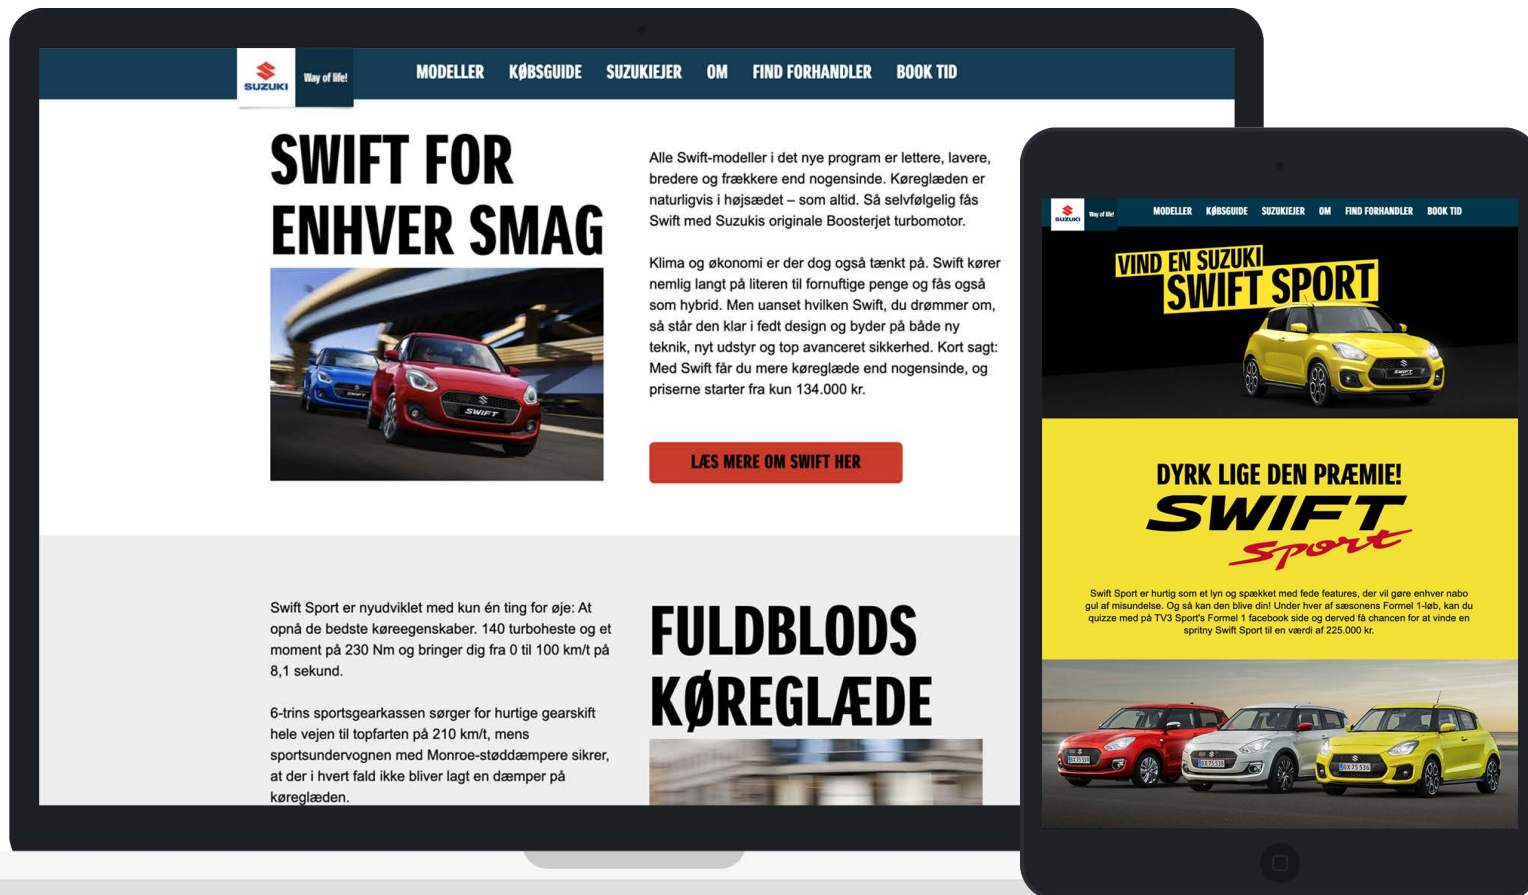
SUZUKI Way of life!

MODELLER KØBSGUIDE SUZUKIEJER OM FIND FORHANDLER BOOK TID

SWIFT FOR ENHVER SMAG

Alle Swift-modeller i det nye program er lettere, lavere, bredere og frækkere end nogensinde. Køreglæden er naturligvis i højsædet – som altid. Så selvfølgelig fås Swift med Suzukis originale Boosterjet turbomotor.

Klima og økonomi er der dog også tænkt på. Swift kører nemlig langt på literen til fornuftige penge og fås også som hybrid. Men uanset hvilken Swift, du drømmer om, så står den klar i fedt design og byder på både ny teknik, nyt udstyr og top avanceret sikkerhed. Kort sagt: Med Swift får du mere køreglæde end nogensinde, og priserne starter fra kun 134.000 kr.

LÆS MERE OM SWIFT HER

Swift Sport er nyudviklet med kun én ting for øje: At opnå de bedste køreegenskaber. 140 turboheste og et moment på 230 Nm og bringer dig fra 0 til 100 km/t på 8,1 sekund.

6-trins sportsgearkassen sørger for hurtige gearskift hele vejen til topfarten på 210 km/t, mens sportsundervognen med Monroe-støddæmpere sikrer, at der i hvert fald ikke bliver lagt en dæmper på køreglæden.

FULDBLODS KØREGLÆDE

SUZUKI Way of life!

MODELLER KØBSGUIDE SUZUKIEJER OM FIND FORHANDLER BOOK TID

VIND EN SUZUKI SWIFT SPORT

DYRK LIGE DEN PRÆMIE!

SWIFT Sport

Swift Sport er hurtig som et lyn og spækket med fede features, der vil gøre enhver nabo gul af misundelse. Og så kan den blive din! Under hver af sæsonens Formel 1-løb, kan du quizze med på TV3 Sport's Formel 1 facebook side og derved få chancen for at vinde en spritny Swift Sport til en værdi af 225.000 kr.